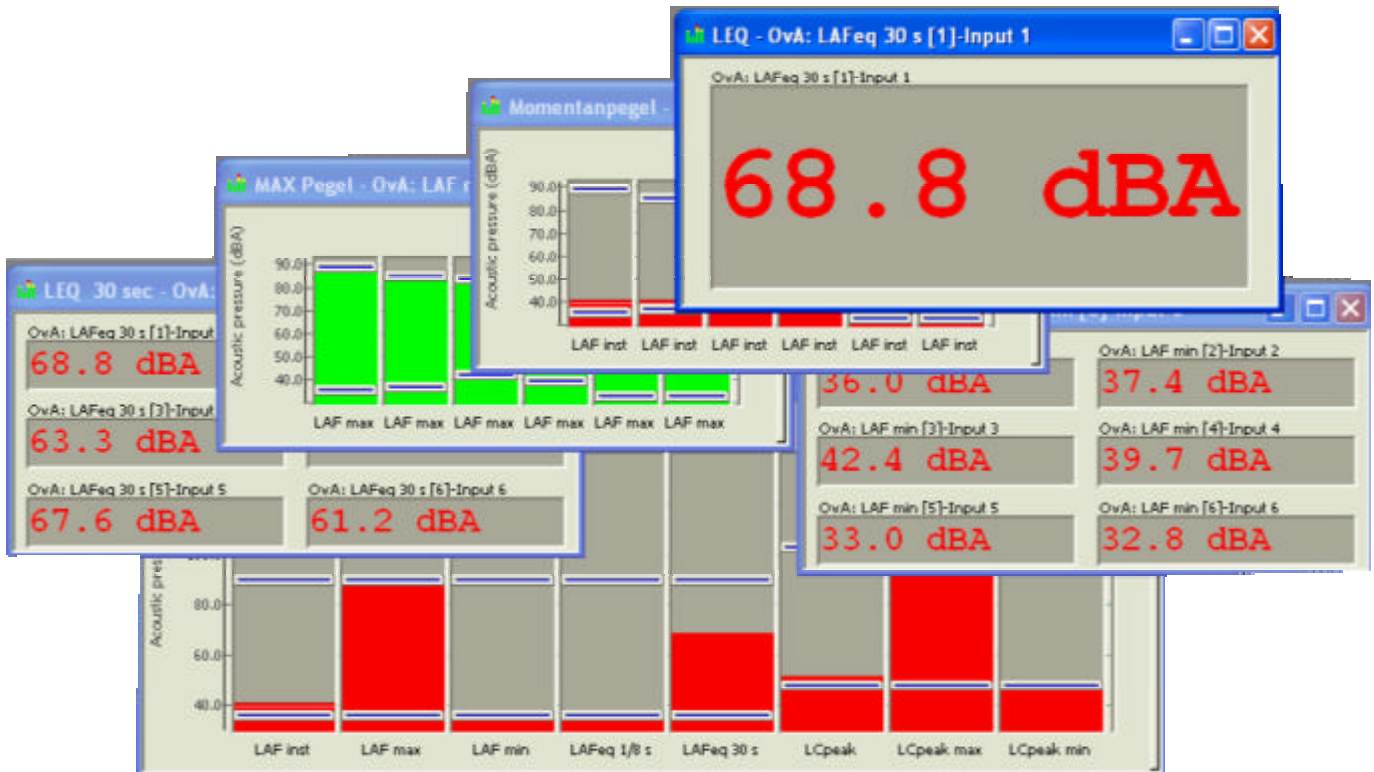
LEQ - OvA: LAFeq 30 s [1]-Input 1

OvA: LAFeq 30 s [1]-Input 1

68.8 dBA

Momentanpegel -

Acoustic pressure (dBA)

90.0
80.0
70.0
60.0
50.0
40.0

LAF inst LAF inst LAF inst LAF inst LAF inst LAF inst

MAX Pegel - OvA: LAF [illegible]

Acoustic pressure (dBA)

90.0
80.0
70.0
60.0
50.0
40.0

LAF max LAF max LAF max LAF max LAF max LAF max

LEQ 30 sec - OvA:

OvA: LAFeq 30 s [1]-Input

68.8 dBA

OvA: LAFeq 30 s [3]-Input

63.3 dBA

OvA: LAFeq 30 s [5]-Input 5

67.6 dBA

OvA: LAFeq 30 s [6]-Input 6

61.2 dBA

36.0 dBA

OvA: LAF min [2]-Input 2

37.4 dBA

OvA: LAF min [3]-Input 3

42.4 dBA

OvA: LAF min [4]-Input 4

39.7 dBA

OvA: LAF min [5]-Input 5

33.0 dBA

OvA: LAF min [6]-Input 6

32.8 dBA

Acoustic pres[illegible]

80.0
60.0
40.0

LAF inst LAF max LAF min LAFeq 1/8 s LAFeq 30 s LCpeak LCpeak max LCpeak min